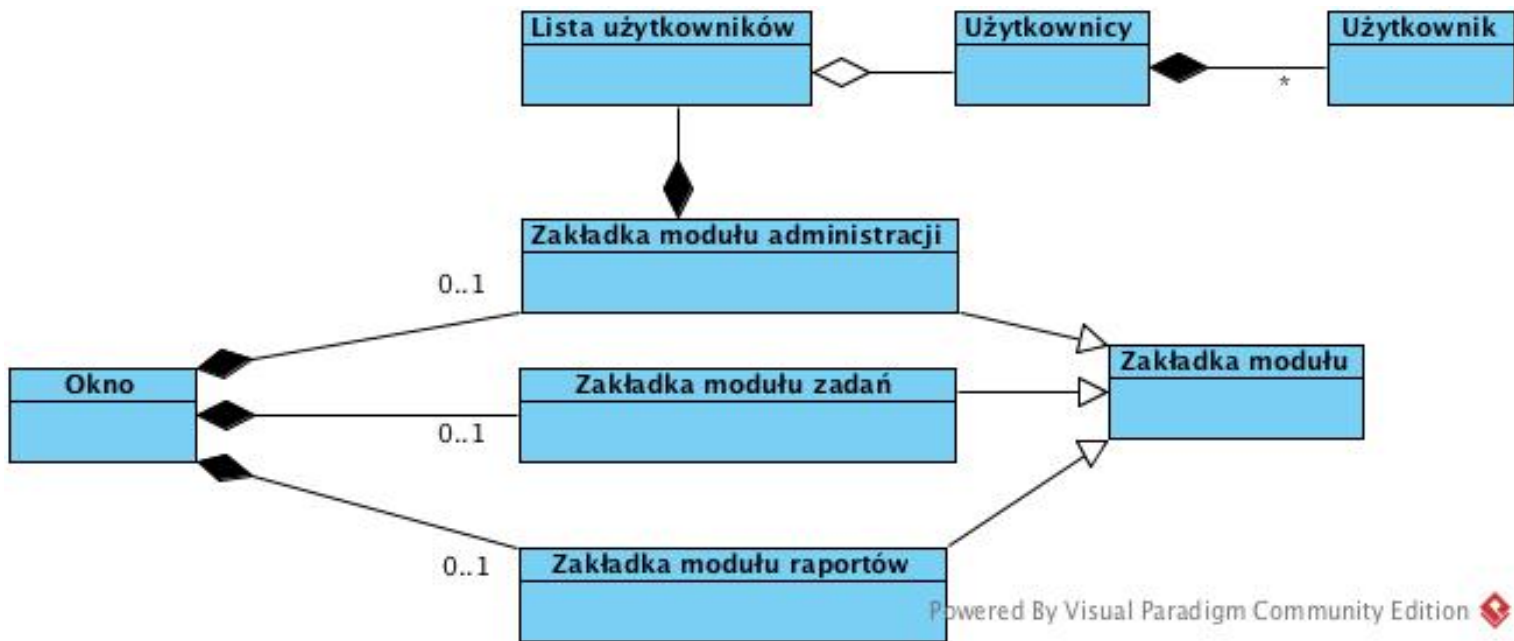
Lista użytkowników

Użytkownicy

Użytkownik

*

Zakładka modułu administracji

0..1

Okno

Zakładka modułu zadań

0..1

Zakładka modułu

0..1

Zakładka modułu raportów

Powered By Visual Paradigm Community Edition